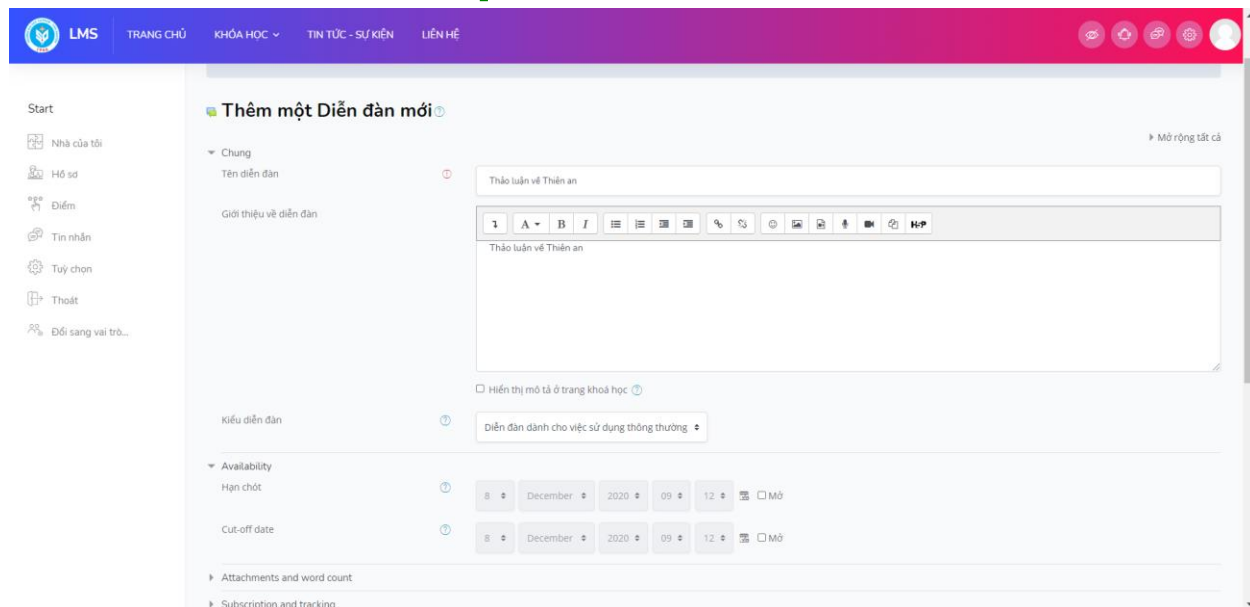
LMS TRANG CHỦ KHÓA HỌC TIN TỨC - SỰ KIỆN LIÊN HỆ

Start
Nhà của tôi
Hồ sơ
Điểm
Tin nhắn
Tuỳ chọn
Thoát
Đổi sang vai trò...

Thêm một Diễn đàn mới

Mở rộng tất cả

Chung

Tên diễn đàn
Thảo luận về Thiên an

Giới thiệu về diễn đàn
H-P
Thảo luận về Thiên an

Hiển thị mô tả ở trang khoá học

Kiểu diễn đàn
Diễn đàn dành cho việc sử dụng thông thường

Availability

Hạn chót
8 December 2020 09 12 Mở

Cut-off date
8 December 2020 09 12 Mở

Attachments and word count

Subscription and tracking